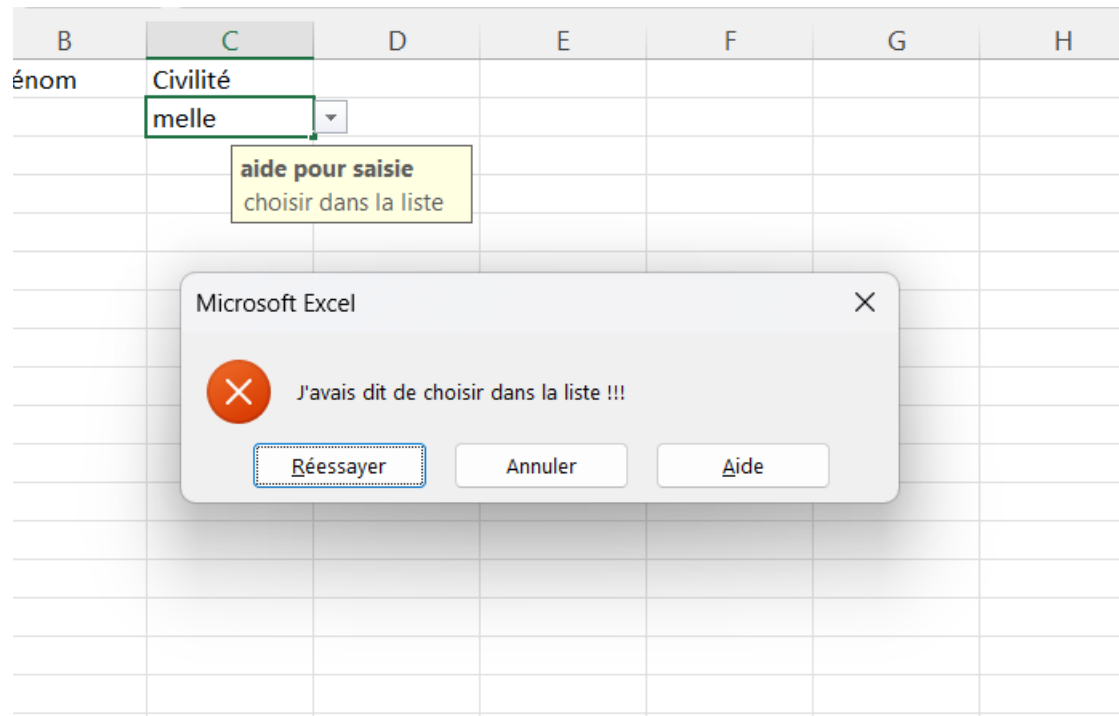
| B | C | D | E | F | G | H |
|---|---|---|---|---|---|---|
| énom | Civilité | | | | | |
| | melle | | | | | |

aide pour saisie
choisir dans la liste

Microsoft Excel

J'avais dit de choisir dans la liste !!!

Réessayer Annuler Aide